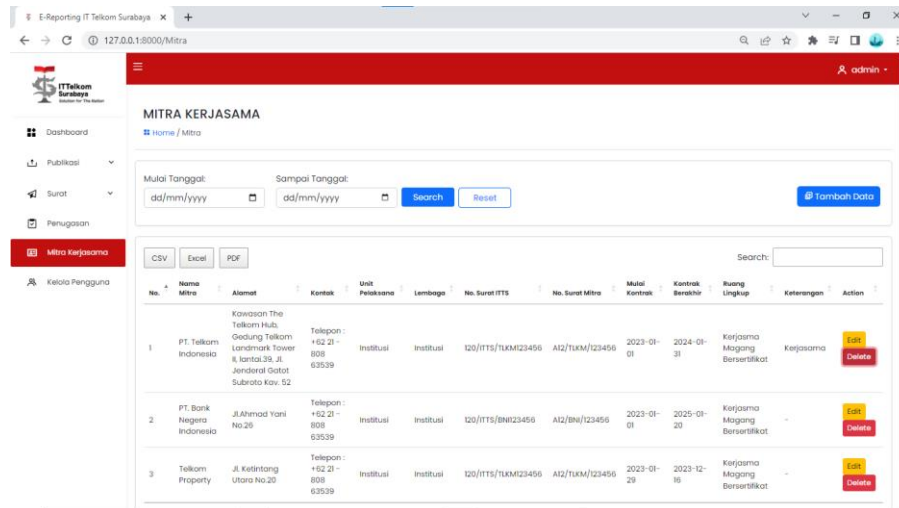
E-Reporting IT Telkom Surabaya ×

127.0.0.1:8000/Mitra

ITTelkom Surabaya

admin

Dashboard

Publikasi

Surat

Penugasan

Mitra Kerjasama

Kelola Pengguna

MITRA KERJASAMA

Home / Mitra

Mulai Tanggal:
dd/mm/yyyy

Sampai Tanggal:
dd/mm/yyyy

Search

Reset

Tambah Data

CSV Excel PDF

Search:

| No. | Nama Mitra | Alamat | Kontak | Unit Pelaksana | Lembaga | No. Surat ITTS | No. Surat Mitra | Mulai Kontrak | Kontrak Berakhir | Ruang Lingkup | Keterangan | Action |
|---|---|---|---|---|---|---|---|---|---|---|---|---|
| 1 | PT. Telkom Indonesia | Kawasan The Telkom Hub, Gedung Telkom Landmark Tower II, lantai.39, Jl. Jenderal Gatot Subroto Kav. 52 | Telepon : +62 21 - 808 63539 | Institusi | Institusi | 120/ITTS/TLKM123456 | A12/TLKM/123456 | 2023-01-01 | 2024-01-31 | Kerjasma Magang Bersertifikat | Kerjasama | Edit Delete |
| 2 | PT. Bank Negera Indonesia | Jl.Ahmad Yani No.26 | Telepon : +62 21 - 808 63539 | Institusi | Institusi | 120/ITTS/BNI123456 | A12/BNI/123456 | 2023-01-01 | 2025-01-20 | Kerjasma Magang Bersertifikat | - | Edit Delete |
| 3 | Telkom Property | Jl. Ketintang Utara No.20 | Telepon : +62 21 - 808 63539 | Institusi | Institusi | 120/ITTS/TLKM123456 | A12/TLKM/123456 | 2023-01-29 | 2023-12-16 | Kerjasma Magang Bersertifikat | - | Edit Delete |